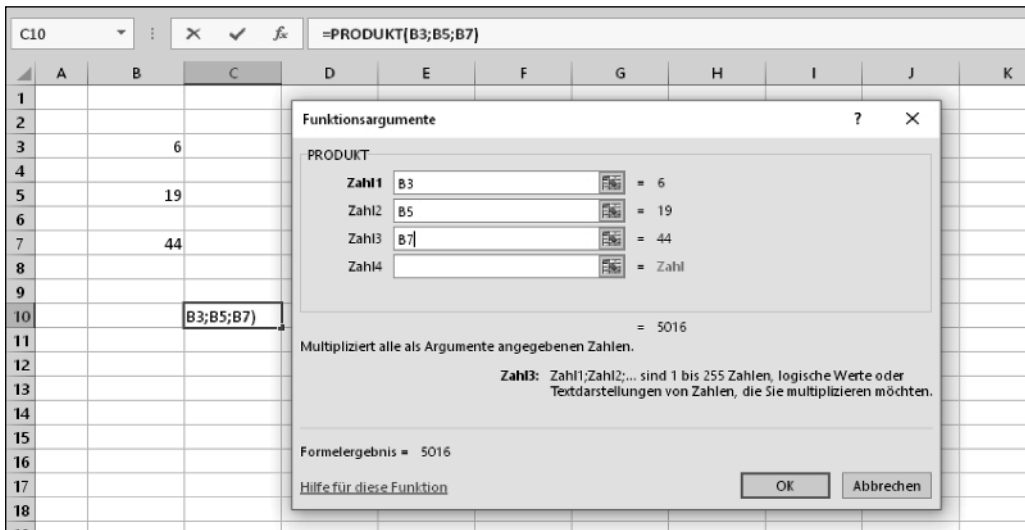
C10 ▾ : × ✓ $f_x$ =PRODUKT(B3;B5;B7)

| | A | B | C | D | E | F | G | H | I | J | K |
|---|---|---|---|---|---|---|---|---|---|---|---|
| 1 | | | | | | | | | | | |
| 2 | | | | | | | | | | | |
| 3 | | 6 | | | | | | | | | |
| 4 | | | | | | | | | | | |
| 5 | | 19 | | | | | | | | | |
| 6 | | | | | | | | | | | |
| 7 | | 44 | | | | | | | | | |
| 8 | | | | | | | | | | | |
| 9 | | | | | | | | | | | |
| 10 | | | B3;B5;B7) | | | | | | | | |
| 11 | | | | | | | | | | | |
| 12 | | | | | | | | | | | |
| 13 | | | | | | | | | | | |
| 14 | | | | | | | | | | | |
| 15 | | | | | | | | | | | |
| 16 | | | | | | | | | | | |
| 17 | | | | | | | | | | | |
| 18 | | | | | | | | | | | |

Funktionsargumente ? ×

PRODUKT

Zahl1 B3 = 6
Zahl2 B5 = 19
Zahl3 B7 = 44
Zahl4 = Zahl

= 5016

Multipliziert alle als Argumente angegebenen Zahlen.

Zahl3: Zahl1;Zahl2;... sind 1 bis 255 Zahlen, logische Werte oder Textdarstellungen von Zahlen, die Sie multiplizieren möchten.

Formelergebnis = 5016

Hilfe für diese Funktion

OK Abbrechen